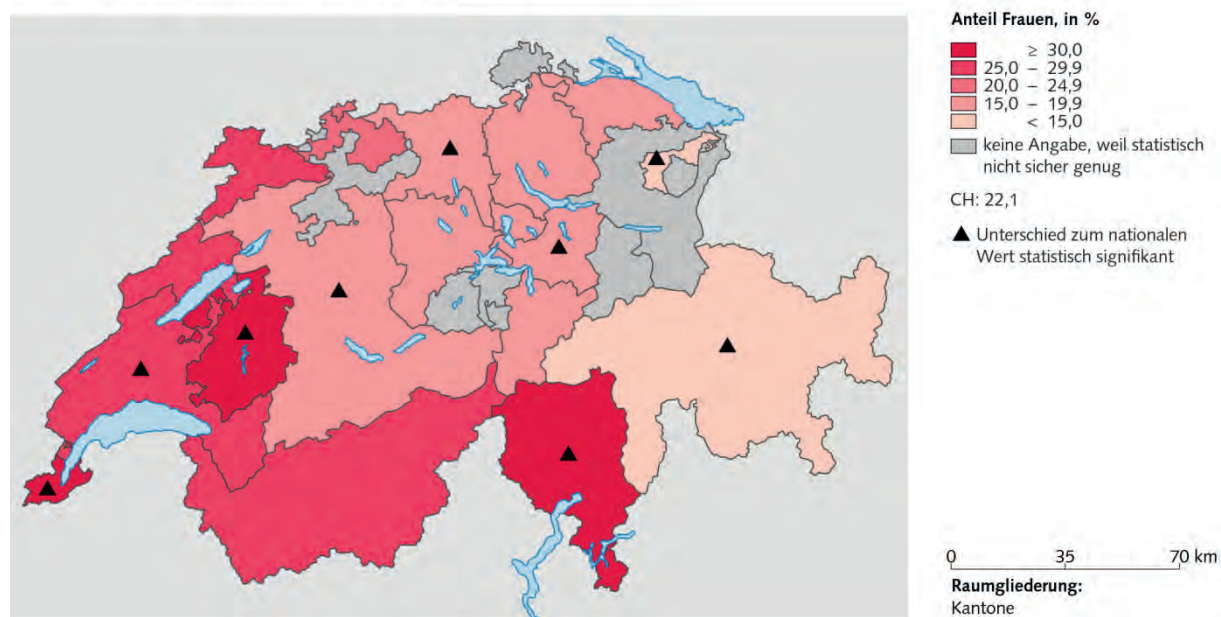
Anteil Frauen, in %

≥ 30,0
25,0 – 29,9
20,0 – 24,9
15,0 – 19,9
< 15,0
keine Angabe, weil statistisch nicht sicher genug

CH: 22,1

▲ Unterschied zum nationalen Wert statistisch signifikant

0 35 70 km

Raumgliederung:
Kantone